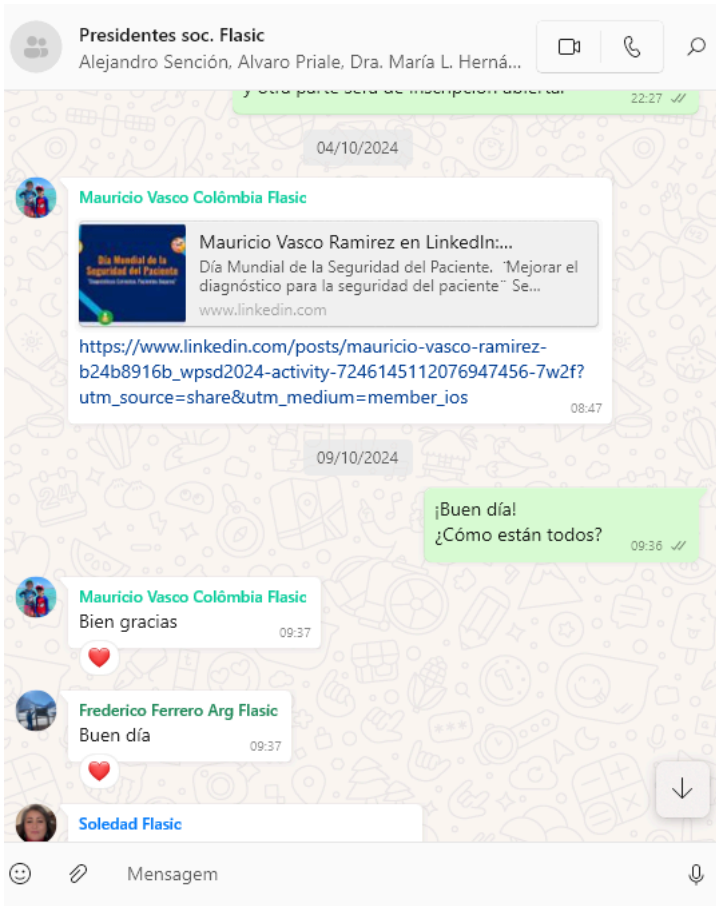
Presidentes soc. Flasic
Alejandro Sención, Alvaro Priale, Dra. María L. Herná...

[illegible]
22:27

04/10/2024

Mauricio Vasco Colômbia Flasic

Día Mundial de la Seguridad del Paciente

Mauricio Vasco Ramirez en LinkedIn:...
Día Mundial de la Seguridad del Paciente. "Mejorar el diagnóstico para la seguridad del paciente" Se...
www.linkedin.com

https://www.linkedin.com/posts/mauricio-vasco-ramirez-b24b8916b_wpsd2024-activity-7246145112076947456-7w2f?utm_source=share&utm_medium=member_ios
08:47

09/10/2024

¡Buen día!
¿Cómo están todos?
09:36

Mauricio Vasco Colômbia Flasic
Bien gracias
09:37

Frederico Ferrero Arg Flasic
Buen día
09:37

Soledad Flasic

Mensagem